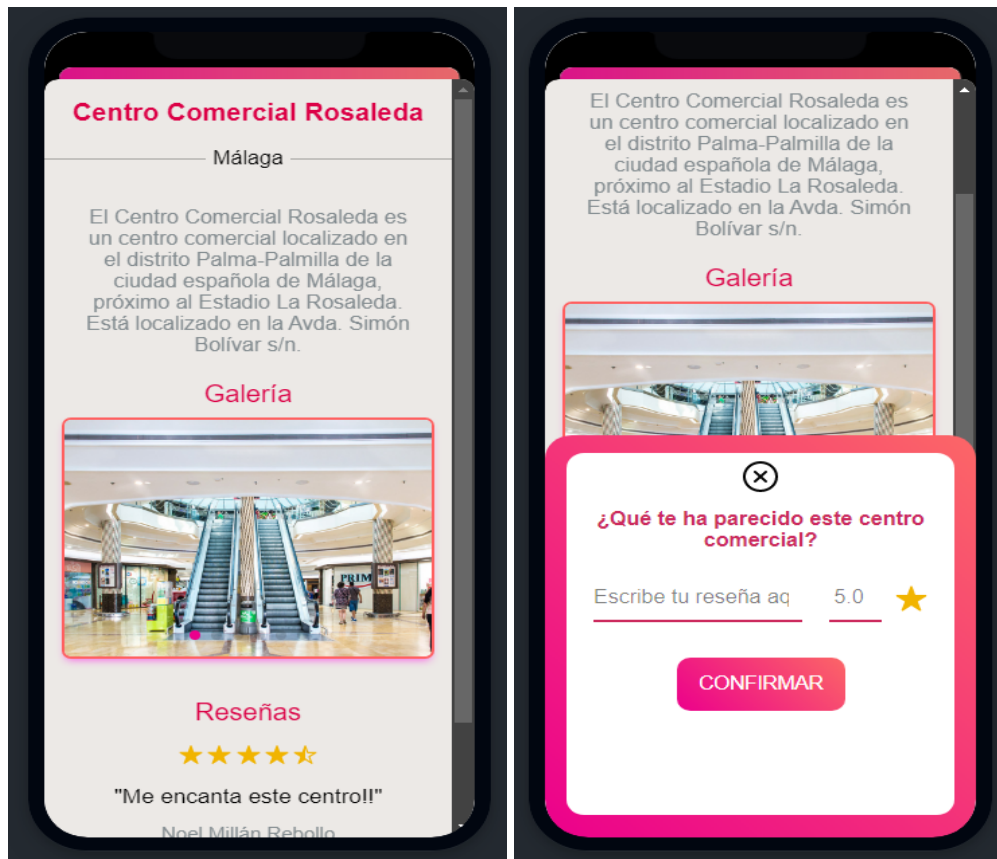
Centro Comercial Rosaleda

Málaga

El Centro Comercial Rosaleda es un centro comercial localizado en el distrito Palma-Palmilla de la ciudad española de Málaga, próximo al Estadio La Rosaleda. Está localizado en la Avda. Simón Bolívar s/n.

Galería

PRIM

Reseñas

★★★★☆

"Me encanta este centro!!"

Noel Millán Rebollo

El Centro Comercial Rosaleda es un centro comercial localizado en el distrito Palma-Palmilla de la ciudad española de Málaga, próximo al Estadio La Rosaleda. Está localizado en la Avda. Simón Bolívar s/n.

Galería

¿Qué te ha parecido este centro comercial?

Escribe tu reseña aq

5.0

CONFIRMAR